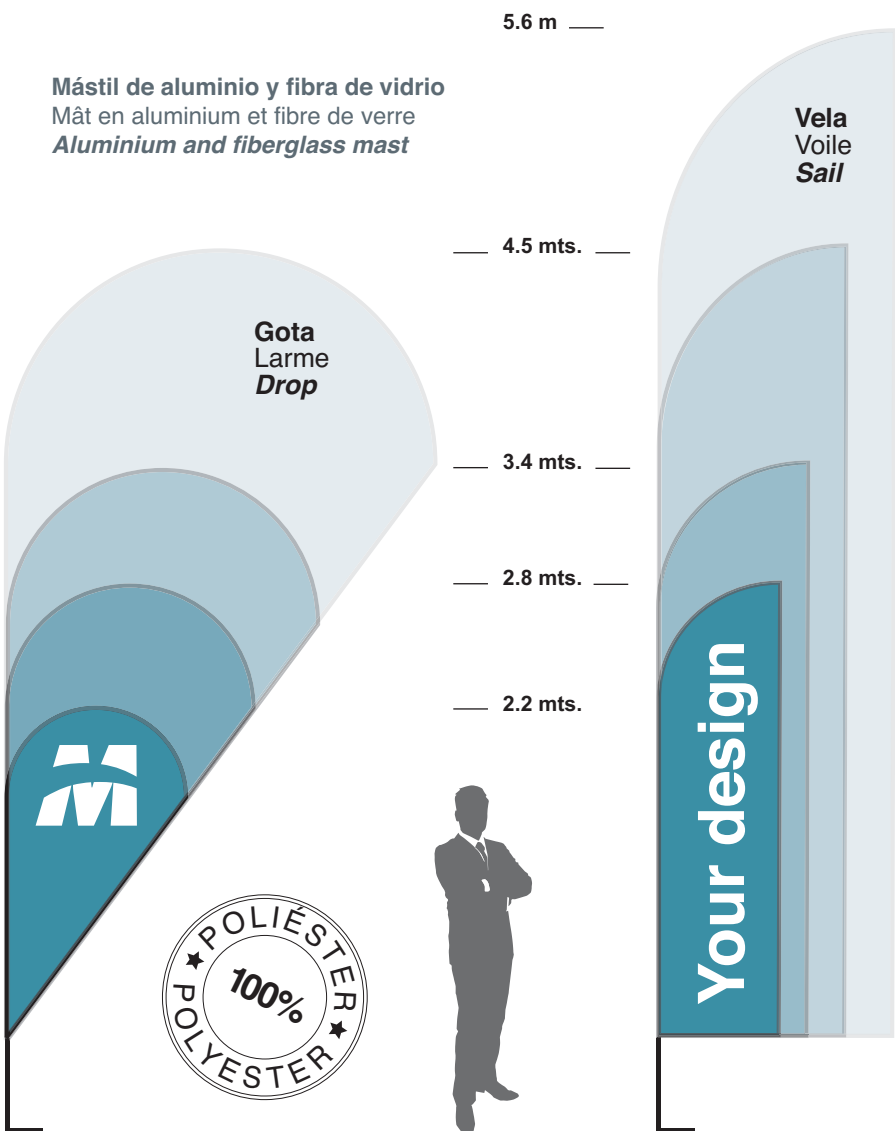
5.6 m

Mástil de aluminio y fibra de vidrio
Mât en aluminium et fibre de verre
*Aluminium and fiberglass mast*

Vela
Voile
*Sail*

4.5 mts.

Gota
Larme
*Drop*

3.4 mts.

2.8 mts.

2.2 mts.

M

Your design

POLIÉSTER
100%
POLYESTER